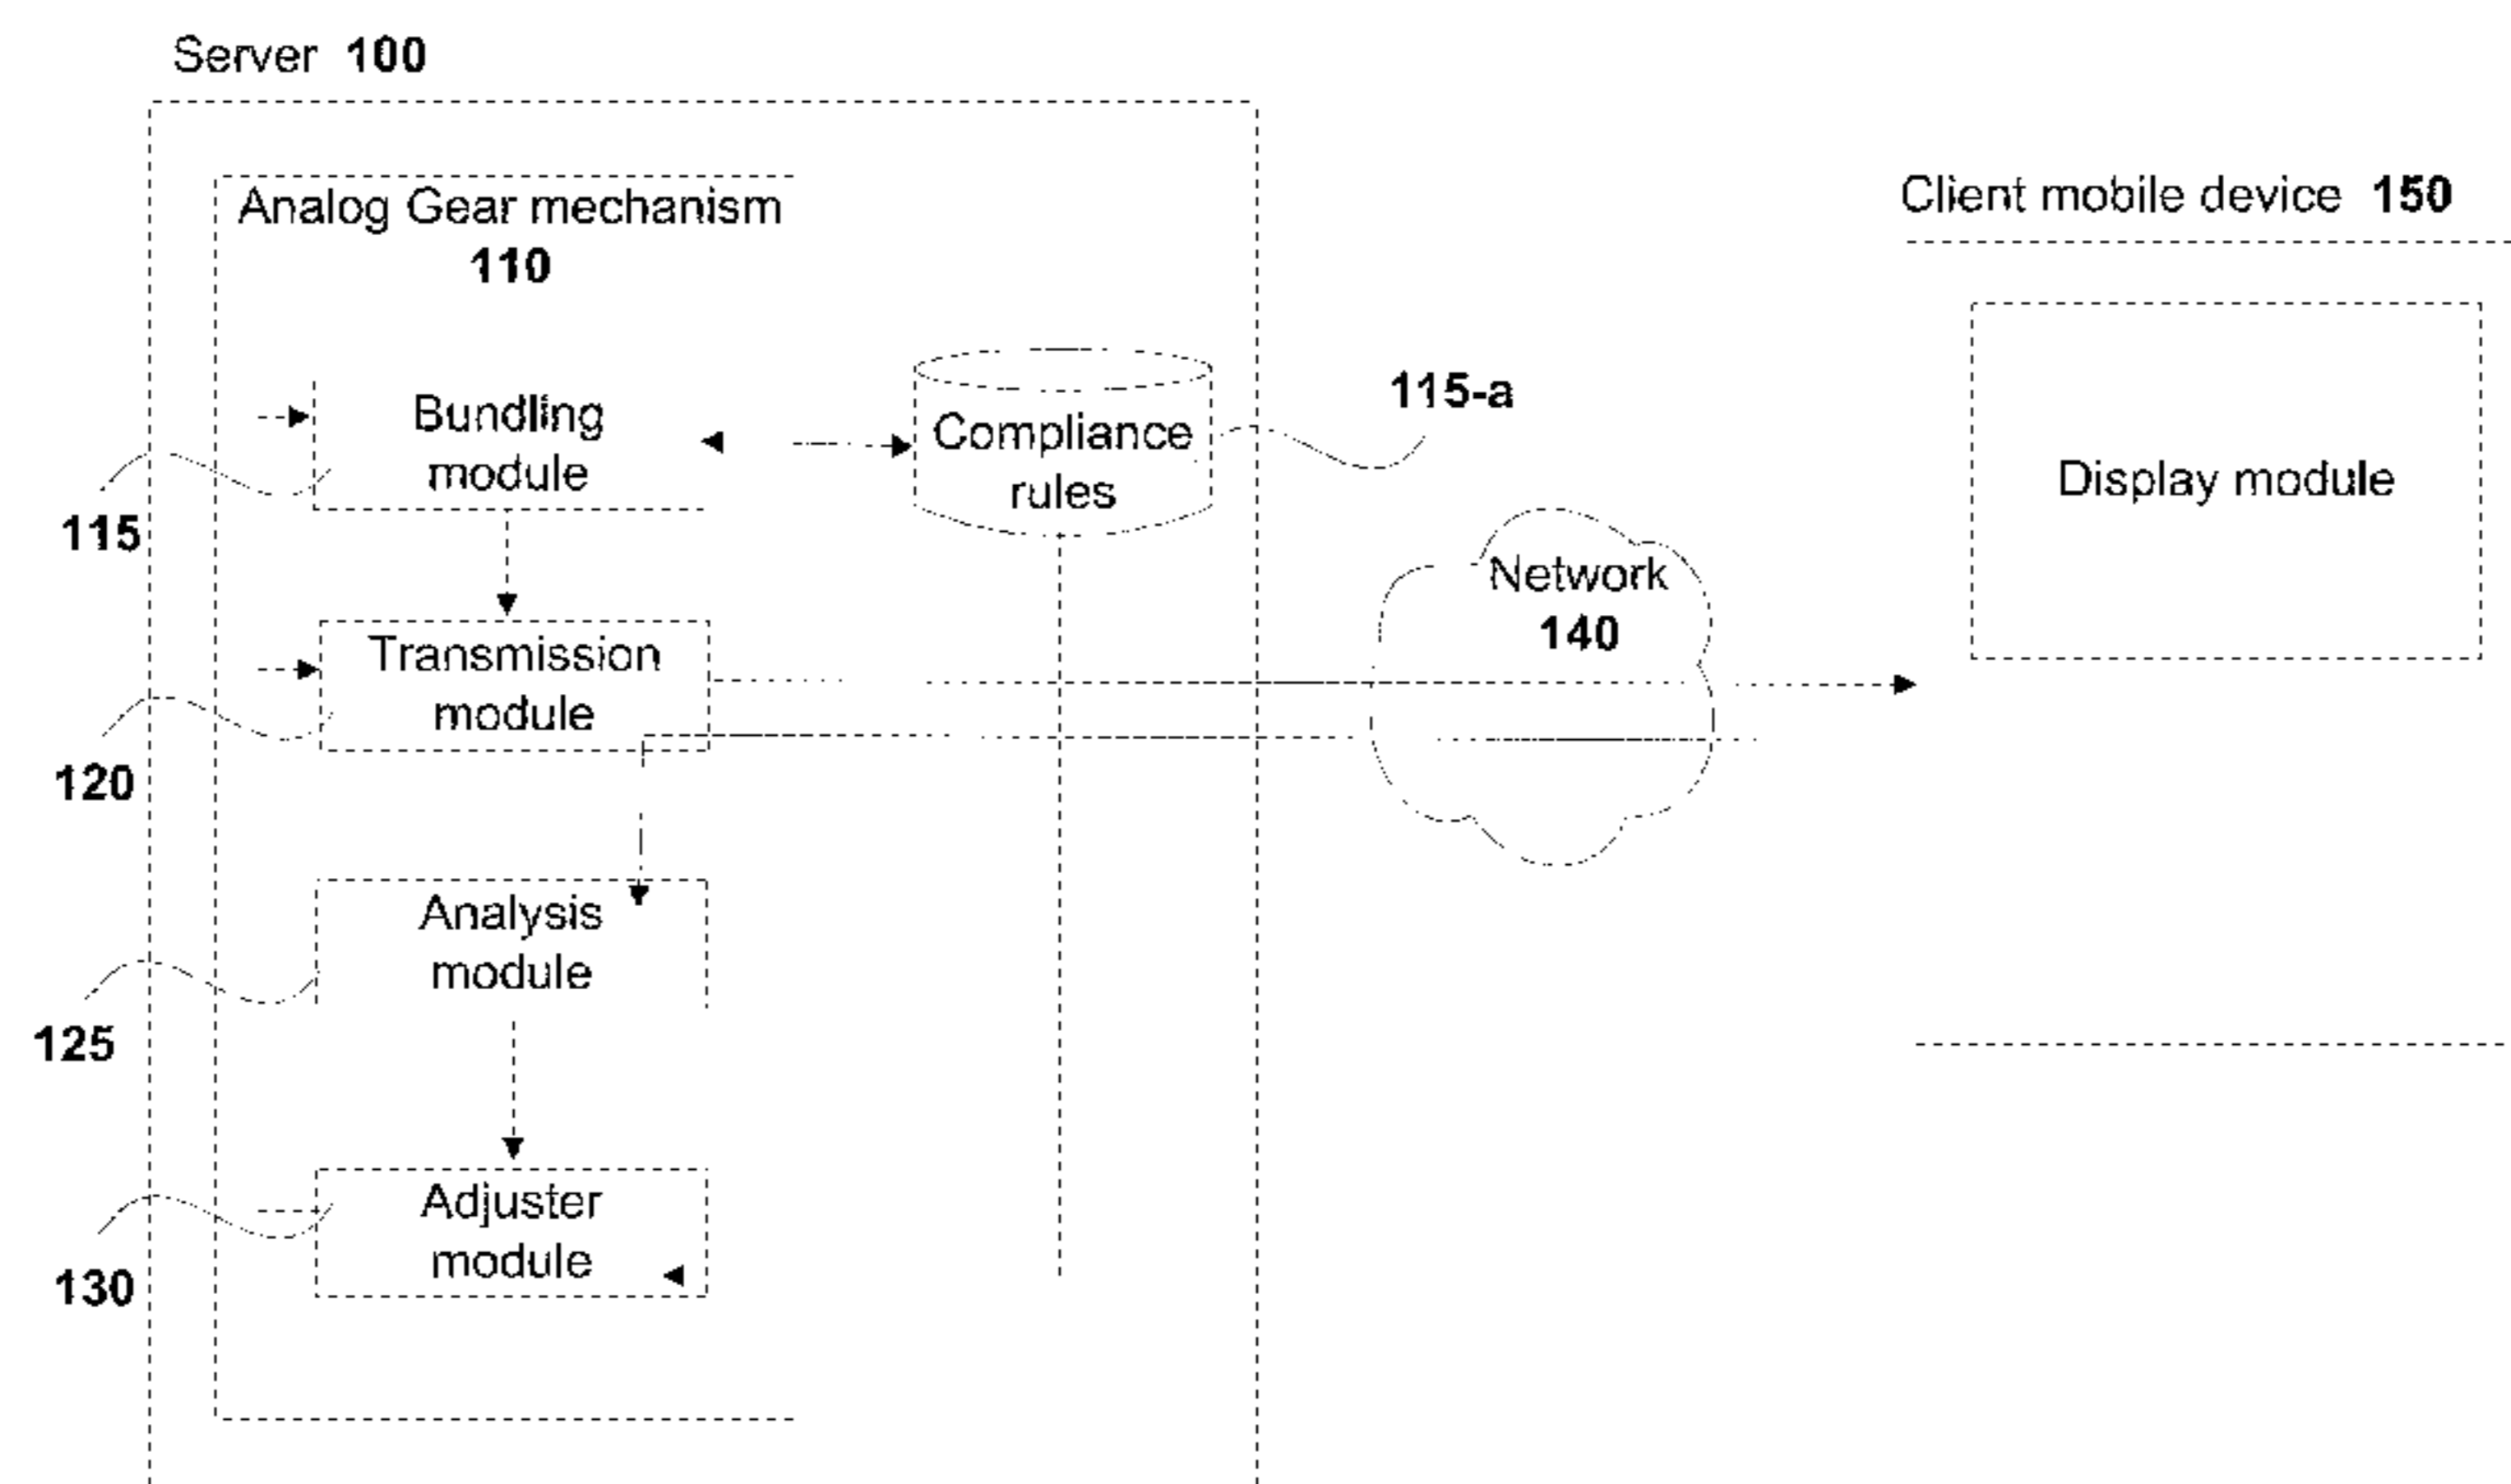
Server **100**

Analog Gear mechanism **110**

Bundling module

Compliance rules

**115-a**

Client mobile device **150**

Display module

**115**

Network **140**

Transmission module

**120**

Analysis module

**125**

Adjuster module

**130**